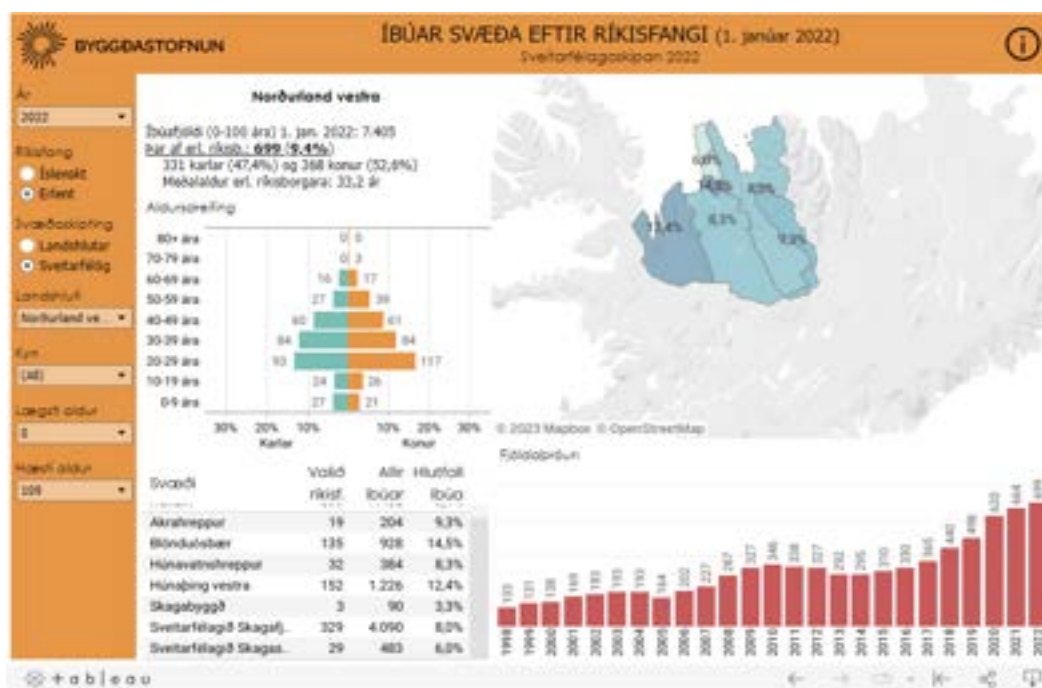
BYGGÐASTOFNUN

ÍBÚAR SVÆÐA EFTIR RÍKISFANGI (1. janúar 2022)
Sveitarfélagaskipan 2022

Ár
2022

Ríkisfang
Íslenskt
Erlent

Svæðaskipting
Landshlutar
Sveitarfélög

Landshluti
Norðurland ve...

Kyn
(All)

Lægsti aldur
0

Hæsti aldur
109

Norðurland vestra

Íbúafjöldi (0-100 ára) 1. jan. 2022: 7.405
Þar af erl. ríkisb.: 699 (9,4%)
331 karlar (47,4%) og 368 konur (52,6%)
Meðalaldur erl. ríkisborgara: 33,2 ár

Aldursdreifing

| Aldur | Karlar | Konur |
|---|---|---|
| 80+ ára | 0 | 0 |
| 70-79 ára | 0 | 3 |
| 60-69 ára | 16 | 17 |
| 50-59 ára | 27 | 39 |
| 40-49 ára | 60 | 61 |
| 30-39 ára | 84 | 84 |
| 20-29 ára | 93 | 117 |
| 10-19 ára | 24 | 26 |
| 0-9 ára | 27 | 21 |

30% 20% 10% Karlar 10% 20% 30% Konur

| Svæði | Valið ríkisf. | Allir íbúar | Hlutfall íbúa |
|---|---|---|---|
| Akrahreppur | 19 | 204 | 9,3% |
| Blönduósbær | 135 | 928 | 14,5% |
| Húnavatnshreppur | 32 | 384 | 8,3% |
| Húnaþing vestra | 152 | 1.226 | 12,4% |
| Skagabyggð | 3 | 90 | 3,3% |
| Sveitarfélagið Skagafj.. | 329 | 4.090 | 8,0% |
| Sveitarfélagið Skagas.. | 29 | 483 | 6,0% |

6,0% 14,5% 8,0% 12,4% 8,3% 9,3%

© 2023 Mapbox © OpenStreetMap

Fjöldaþróun

| 1998 | 1999 | 2000 | 2001 | 2002 | 2003 | 2004 | 2005 | 2006 | 2007 | 2008 | 2009 | 2010 | 2011 | 2012 | 2013 | 2014 | 2015 | 2016 | 2017 | 2018 | 2019 | 2020 | 2021 | 2022 |
|---|---|---|---|---|---|---|---|---|---|---|---|---|---|---|---|---|---|---|---|---|---|---|---|---|
| 103 | 131 | 128 | 169 | 181 | 193 | 193 | 164 | 202 | 227 | 267 | 327 | 346 | 338 | 337 | 292 | 295 | 310 | 330 | 365 | 440 | 498 | 620 | 664 | 699 |

+ a b l e a u